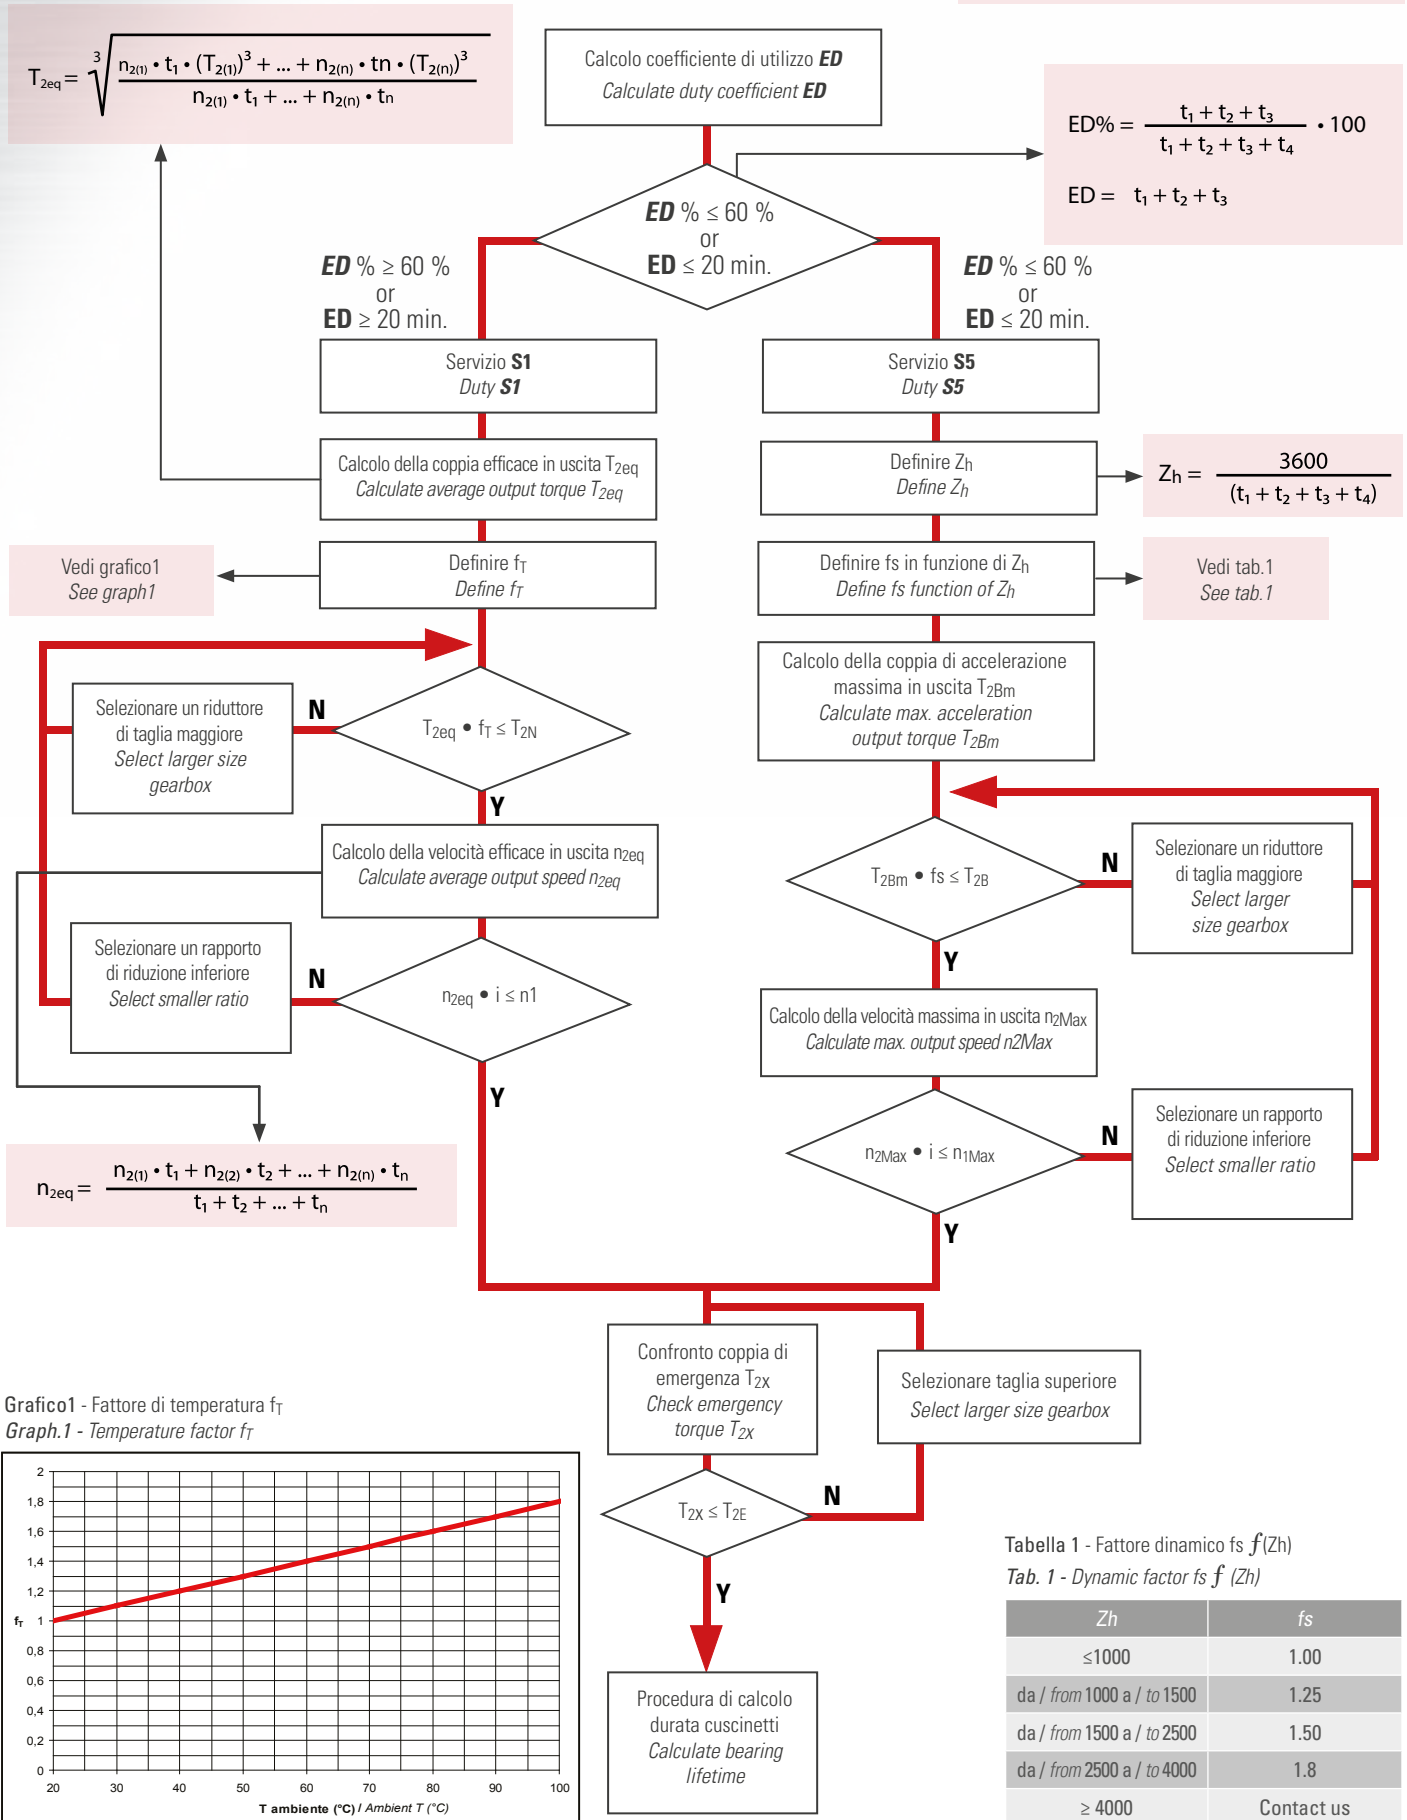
$T_{2eq} = \sqrt[3]{\frac{n_{2(1)} \cdot t_1 \cdot (T_{2(1)})^3 + ... + n_{2(n)} \cdot tn \cdot (T_{2(n)})^3}{n_{2(1)} \cdot t_1 + ... + n_{2(n)} \cdot tn}}$

Calcolo coefficiente di utilizzo ED
Calculate duty coefficient ED

$ED\% = \frac{t_1 + t_2 + t_3}{t_1 + t_2 + t_3 + t_4} \cdot 100$

$ED = t_1 + t_2 + t_3$

ED % ≤ 60 %
or
ED ≤ 20 min.

ED % ≥ 60 %
or
ED ≥ 20 min.

ED % ≤ 60 %
or
ED ≤ 20 min.

Servizio S1
Duty S1

Servizio S5
Duty S5

Calcolo della coppia efficace in uscita $T_{2eq}$
Calculate average output torque $T_{2eq}$

Definire $Z_h$
Define $Z_h$

$Z_h = \frac{3600}{(t_1 + t_2 + t_3 + t_4)}$

Vedi grafico1
See graph1

Definire $f_T$
Define $f_T$

Definire fs in funzione di $Z_h$
Define fs function of $Z_h$

Vedi tab.1
See tab.1

Calcolo della coppia di accelerazione massima in uscita $T_{2Bm}$
Calculate max. acceleration output torque $T_{2Bm}$

Selezionare un riduttore di taglia maggiore
Select larger size gearbox

N

$T_{2eq} \bullet f_T \leq T_{2N}$

Y

Calcolo della velocità efficace in uscita $n_{2eq}$
Calculate average output speed $n_{2eq}$

$T_{2Bm} \bullet fs \leq T_{2B}$

N

Selezionare un riduttore di taglia maggiore
Select larger size gearbox

Y

Selezionare un rapporto di riduzione inferiore
Select smaller ratio

N

$n_{2eq} \bullet i \leq n1$

Calcolo della velocità massima in uscita $n_{2Max}$
Calculate max. output speed n2Max

Y

$n_{2Max} \bullet i \leq n_{1Max}$

N

Selezionare un rapporto di riduzione inferiore
Select smaller ratio

Y

$n_{2eq} = \frac{n_{2(1)} \cdot t_1 + n_{2(2)} \cdot t_2 + ... + n_{2(n)} \cdot t_n}{t_1 + t_2 + ... + t_n}$

Confronto coppia di emergenza $T_{2X}$
Check emergency torque $T_{2X}$

Selezionare taglia superiore
Select larger size gearbox

Grafico1 - Fattore di temperatura $f_T$
Graph.1 - Temperature factor $f_T$

$T_{2X} \leq T_{2E}$

N

Y

2
1,8
1,6
1,4
1,2
$f_T$ 1
0,8
0,6
0,4
0,2
0
20 30 40 50 60 70 80 90 100
T ambiente (°C) / Ambient T (°C)

Procedura di calcolo durata cuscinetti
Calculate bearing lifetime

Tabella 1 - Fattore dinamico fs $f$(Zh)
Tab. 1 - Dynamic factor fs $f$ (Zh)

| Zh | fs |
|---|---|
| ≤1000 | 1.00 |
| da / from 1000 a / to 1500 | 1.25 |
| da / from 1500 a / to 2500 | 1.50 |
| da / from 2500 a / to 4000 | 1.8 |
| ≥ 4000 | Contact us |